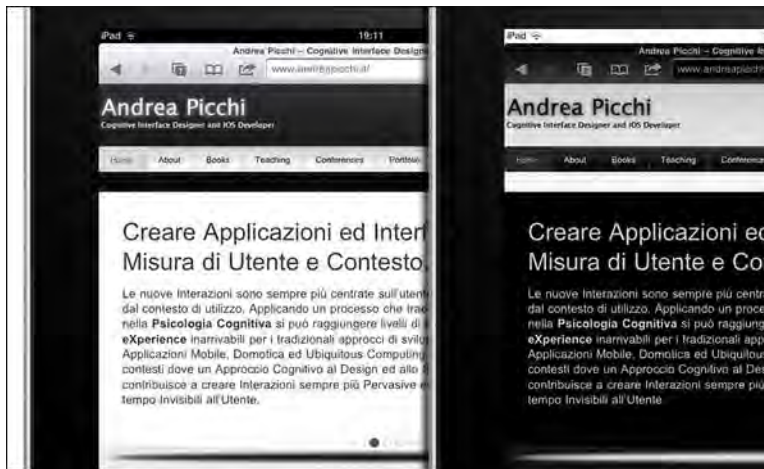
iPad 19:11
Andrea Picchi – Cognitive Interface Designer
www.andreapicchi.it/

Andrea Picchi
Cognitive Interface Designer and iOS Developer

Home About Books Teaching Conferences Portfolio

Creare Applicazioni ed Inter
Misura di Utente e Contesto

Le nuove Interazioni sono sempre più centrate sull'utente dal contesto di utilizzo. Applicando un processo che trae nella Psicologia Cognitiva si può raggiungere livelli di eXperience inarrivabili per i tradizionali approcci di svilu Applicazioni Mobile, Domotica ed Ubiquitous Computing contesti dove un Approccio Cognitivo al Design ed allo contribuisce a creare Interazioni sempre più Pervasive e tempo Invisibili all'Utente.

iPad
Andrea Picchi – Cognitive In
www.andreapicchi

Andrea Picchi
Cognitive Interface Designer and iOS Developer

Home About Books Teaching Conferences

Creare Applicazioni ed
Misura di Utente e Co

Le nuove Interazioni sono sempre più centr dal contesto di utilizzo. Applicando un proce nella Psicologia Cognitiva si può raggiung eXperience inarrivabili per i tradizionali app Applicazioni Mobile, Domotica ed Ubiquitous contesti dove un Approccio Cognitivo al Des contribuisce a creare Interazioni sempre più tempo Invisibili all'Utente.